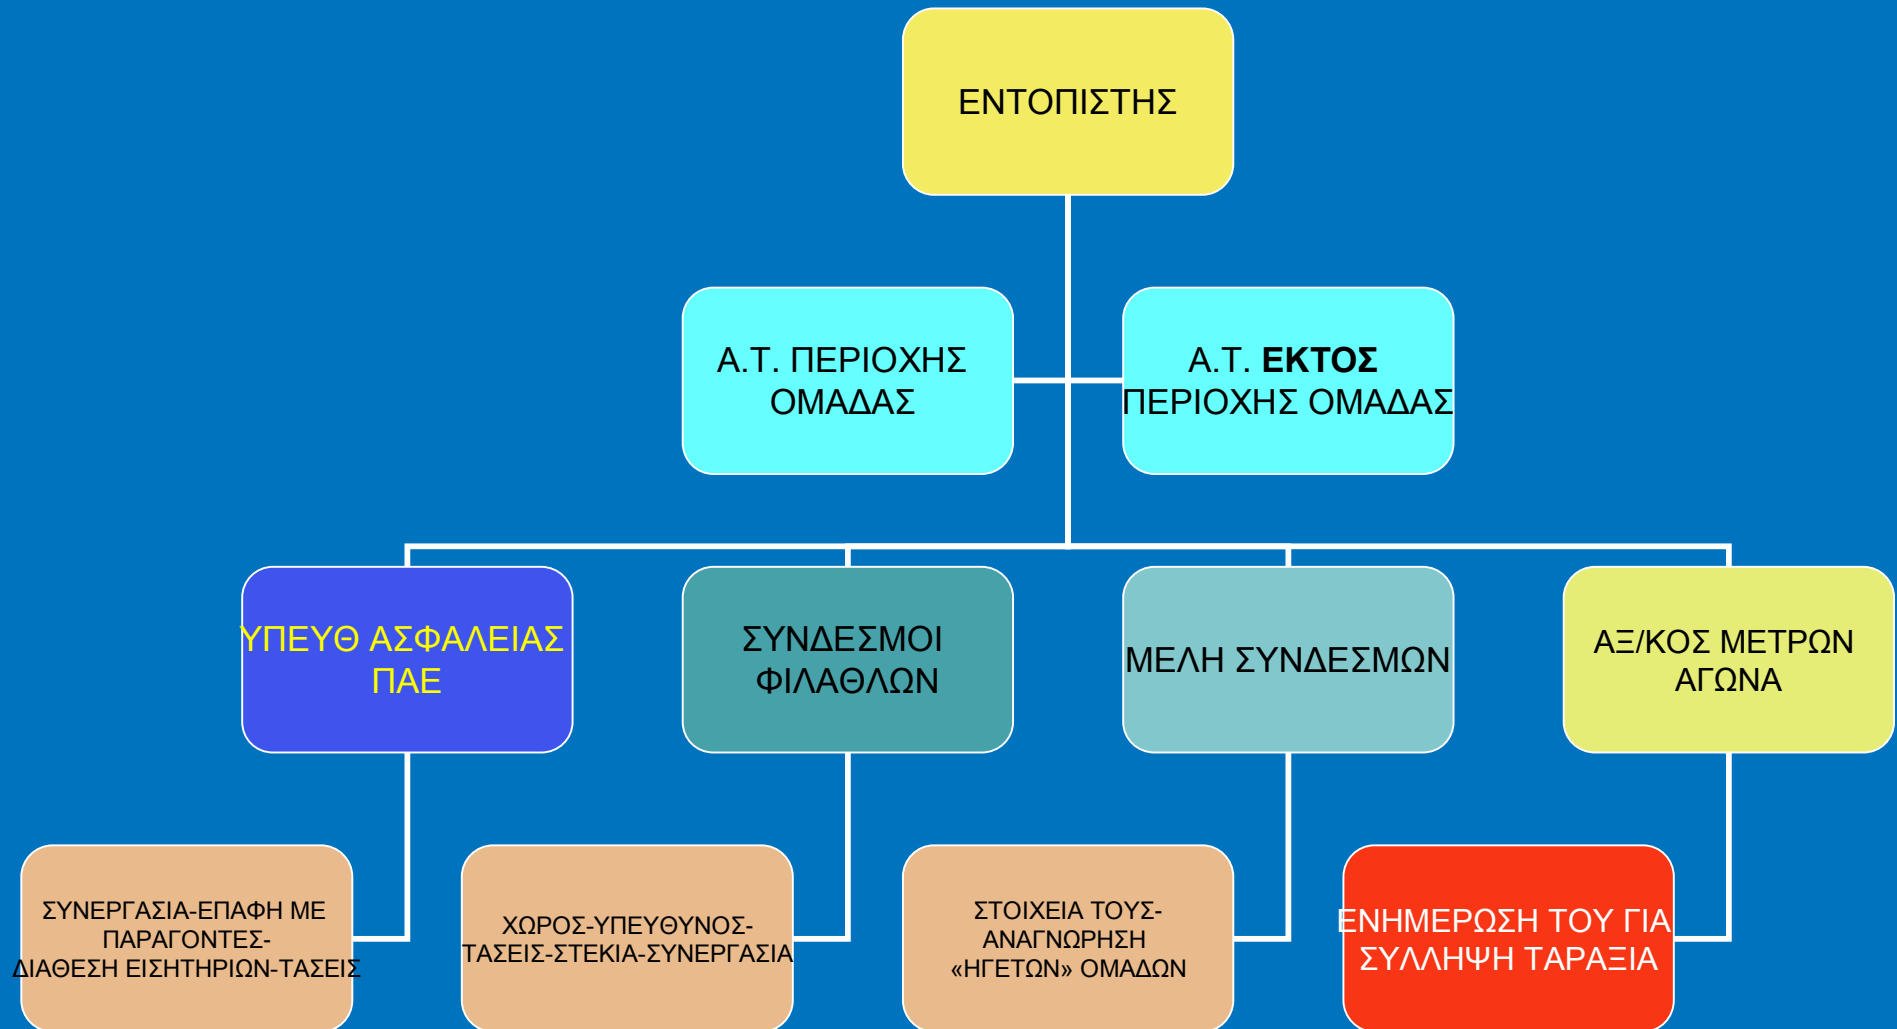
ΕΝΤΟΠΙΣΤΗΣ

Α.Τ. ΠΕΡΙΟΧΗΣ ΟΜΑΔΑΣ

Α.Τ. **ΕΚΤΟΣ** ΠΕΡΙΟΧΗΣ ΟΜΑΔΑΣ

ΥΠΕΥΘ ΑΣΦΑΛΕΙΑΣ ΠΑΕ

ΣΥΝΔΕΣΜΟΙ ΦΙΛΑΘΛΩΝ

ΜΕΛΗ ΣΥΝΔΕΣΜΩΝ

ΑΞ/ΚΟΣ ΜΕΤΡΩΝ ΑΓΩΝΑ

ΣΥΝΕΡΓΑΣΙΑ-ΕΠΑΦΗ ΜΕ ΠΑΡΑΓΟΝΤΕΣ-ΔΙΑΘΕΣΗ ΕΙΣΗΤΗΡΙΩΝ-ΤΑΣΕΙΣ

ΧΩΡΟΣ-ΥΠΕΥΘΥΝΟΣ-ΤΑΣΕΙΣ-ΣΤΕΚΙΑ-ΣΥΝΕΡΓΑΣΙΑ

ΣΤΟΙΧΕΙΑ ΤΟΥΣ-ΑΝΑΓΝΩΡΗΣΗ «ΗΓΕΤΩΝ» ΟΜΑΔΩΝ

ΕΝΗΜΕΡΩΣΗ ΤΟΥ ΓΙΑ ΣΥΛΛΗΨΗ ΤΑΡΑΞΙΑ